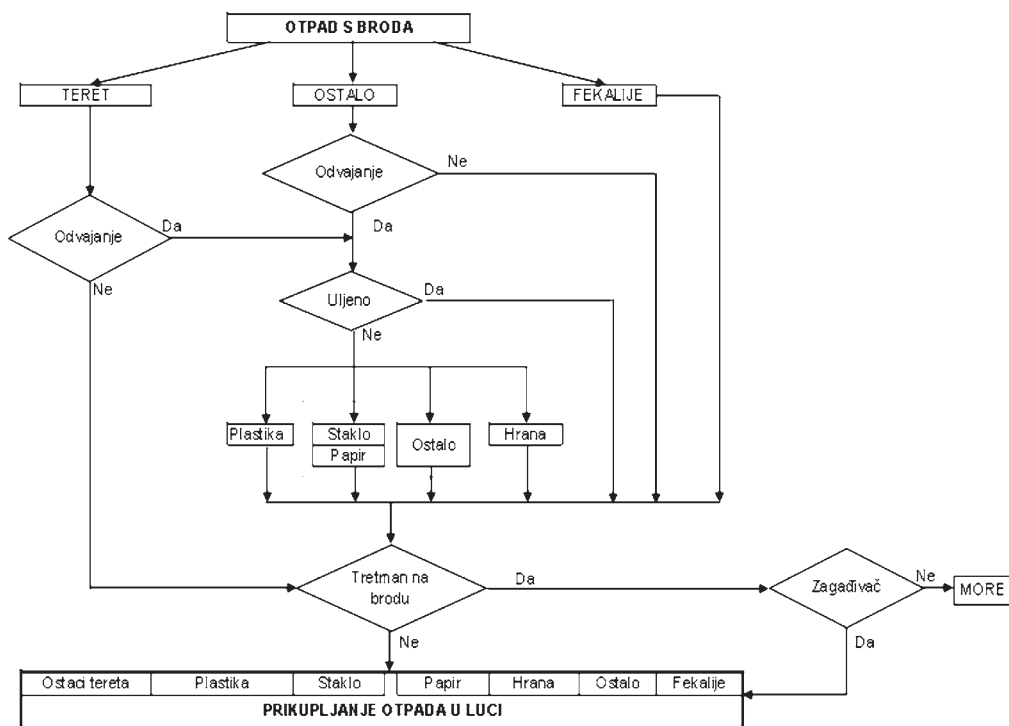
OTPAD S BRODA

TERET

OSTALO

FEKALIJE

Odvajanje

Ne

Da

Odvajanje

Da

Ne

Uljeno

Da

Ne

Plastika

Staklo

Papir

Ostalo

Hrana

Tretman na brodu

Da

Zagađivač

Ne

MORE

Ne

Da

| Ostaci tereta | Plastika | Staklo | Papir | Hrana | Ostalo | Fekalije |
|---|---|---|---|---|---|---|

PRIKUPLJANJE OTPADA U LUCI